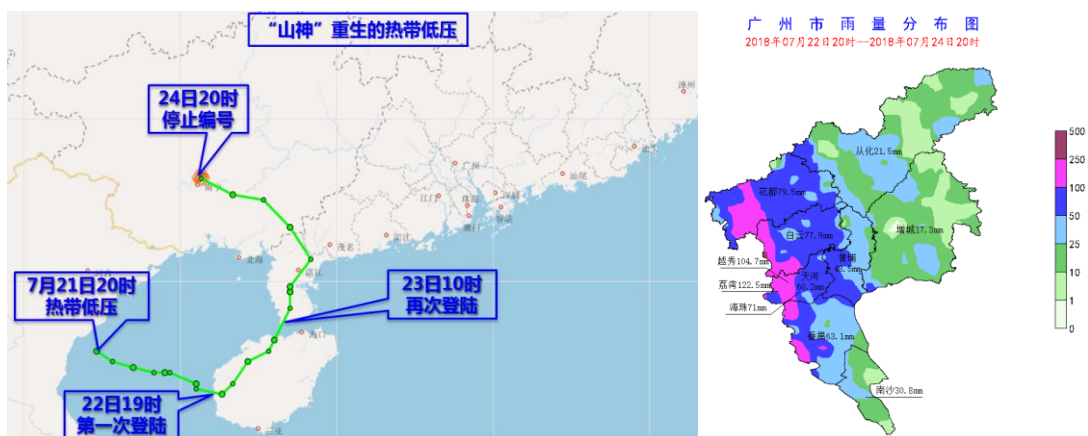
“山神”重生的热带低压

24日20时
停止编号

7月21日20时
热带低压

23日10时
再次登陆

22日19时
第一次登陆

广州 北海 茂名 湛江 江门 珠海 香港 汕尾 汕头 阳江 南宁 海口 三亚

广州市雨量分布图
2018年07月22日20时--2018年07月24日20时

从化21.5mm
花都79.5mm
白云77.9mm
增城17.3mm
越秀104.7mm
荔湾122.5mm
天河60.2mm
黄埔43.5mm
海珠71mm
番禺63.1mm
南沙30.8mm

500
250
100
50
25
10
1
0